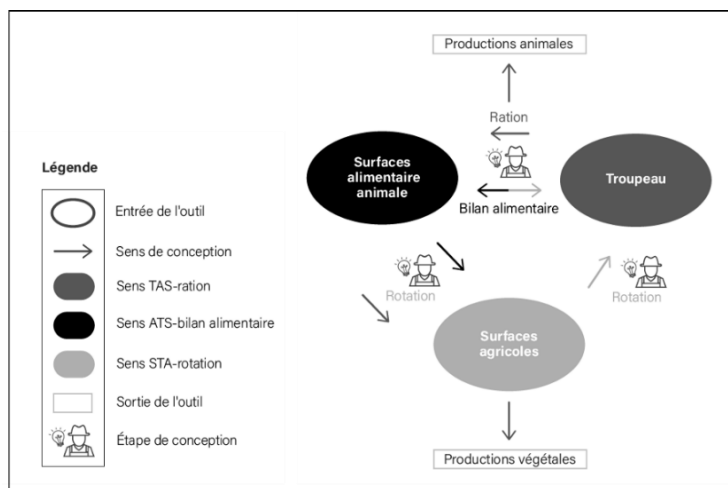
Légende

Entrée de l'outil

Sens de conception

Sens TAS-ration

Sens ATS-bilan alimentaire

Sens STA-rotation

Sortie de l'outil

Étape de conception

Productions animales

Ration

Surfaces alimentaire animale

Troupeau

Bilan alimentaire

Rotation

Rotation

Surfaces agricoles

Productions végétales